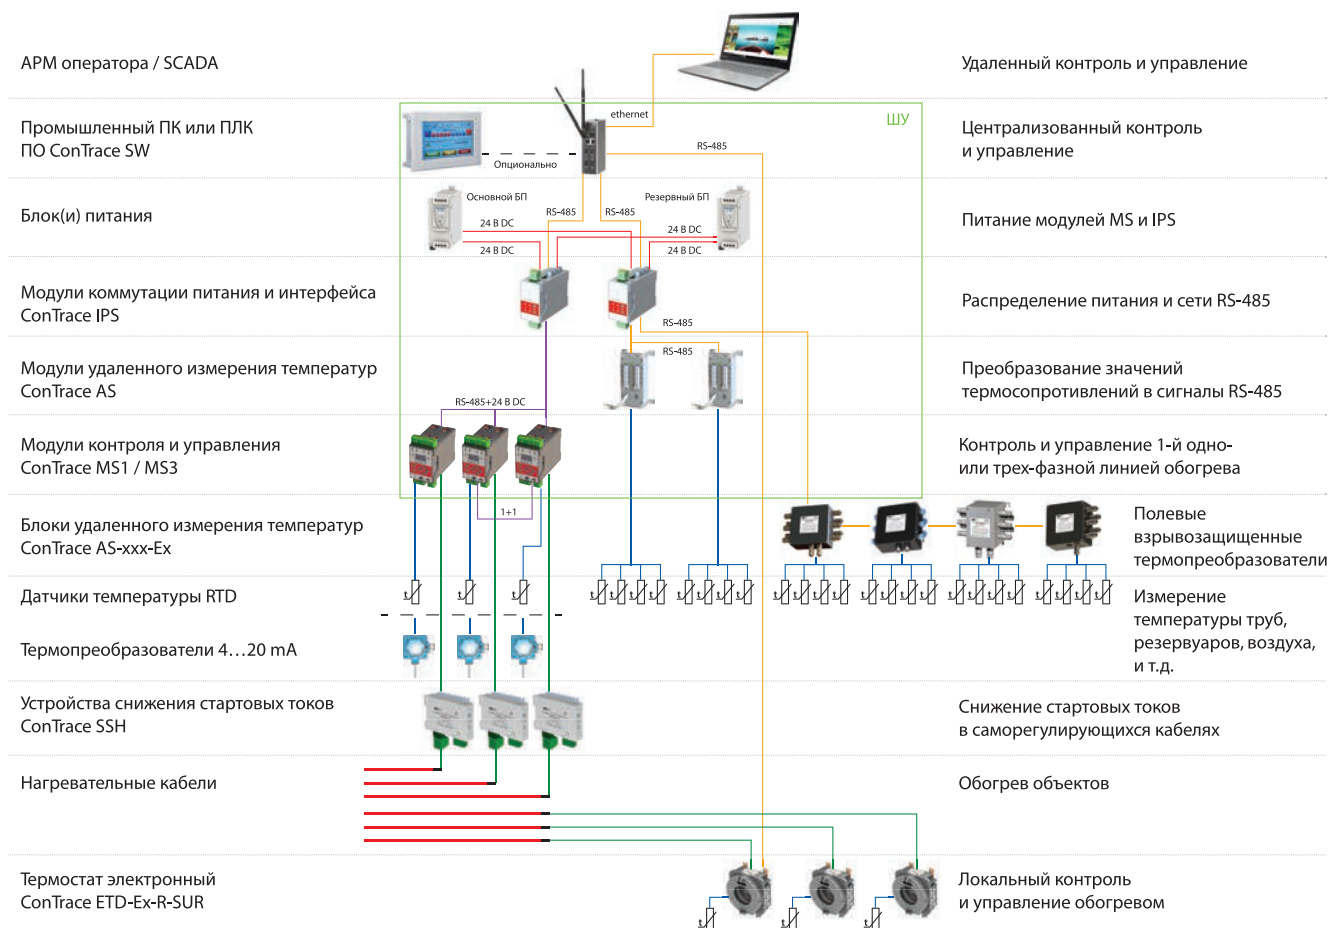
АРМ оператора / SCADA

Промышленный ПК или ПЛК
ПО ConTrace SW

Блок(и) питания

Модули коммутации питания и интерфейса
ConTrace IPS

Модули удаленного измерения температур
ConTrace AS

Модули контроля и управления
ConTrace MS1 / MS3

Блоки удаленного измерения температур
ConTrace AS-xxx-Ex

Датчики температуры RTD

Термопреобразователи 4…20 mA

Устройства снижения стартовых токов
ConTrace SSH

Нагревательные кабели

Термостат электронный
ConTrace ETD-Ex-R-SUR

ethernet

ШУ

Опционально

RS-485

Основной БП

Резервный БП

RS-485

RS-485

24 В DC

24 В DC

24 В DC

24 В DC

RS-485

RS-485

RS-485+24 В DC

1+1

Удаленный контроль и управление

Централизованный контроль
и управление

Питание модулей MS и IPS

Распределение питания и сети RS-485

Преобразование значений
термосопротивлений в сигналы RS-485

Контроль и управление 1-й одно-
или трех-фазной линией обогрева

Полевые
взрывозащищенные
термопреобразователи

Измерение
температуры труб,
резервуаров, воздуха,
и т.д.

Снижение стартовых токов
в саморегулирующихся кабелях

Обогрев объектов

Локальный контроль
и управление обогревом